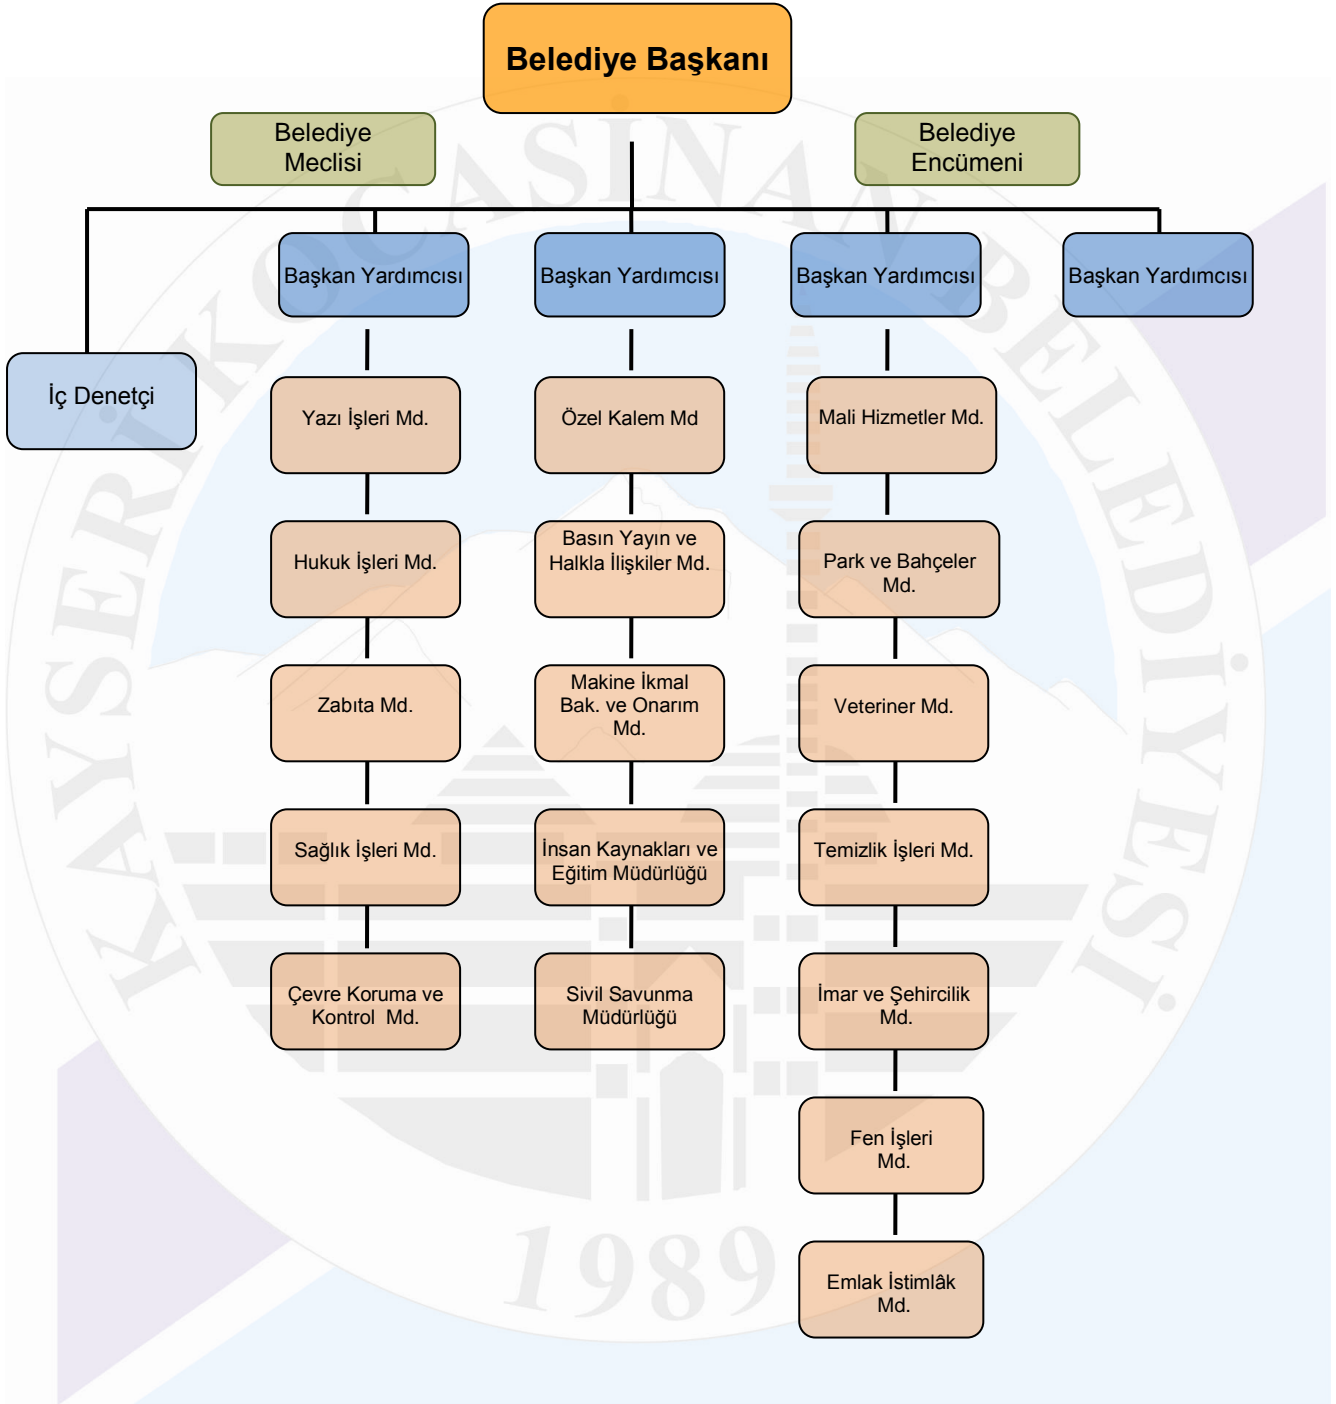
Belediye Başkanı

Belediye Meclisi

Belediye Encümeni

İç Denetçi

Başkan Yardımcısı

Yazı İşleri Md.

Hukuk İşleri Md.

Zabıta Md.

Sağlık İşleri Md.

Çevre Koruma ve Kontrol Md.

Başkan Yardımcısı

Özel Kalem Md

Basın Yayın ve Halkla İlişkiler Md.

Makine İkmal Bak. ve Onarım Md.

İnsan Kaynakları ve Eğitim Müdürlüğü

Sivil Savunma Müdürlüğü

Başkan Yardımcısı

Mali Hizmetler Md.

Park ve Bahçeler Md.

Veteriner Md.

Temizlik İşleri Md.

İmar ve Şehircilik Md.

Fen İşleri Md.

Emlak İstimlâk Md.

Başkan Yardımcısı

KAYSERİ KOCASİNAN BELEDİYESİ 1989